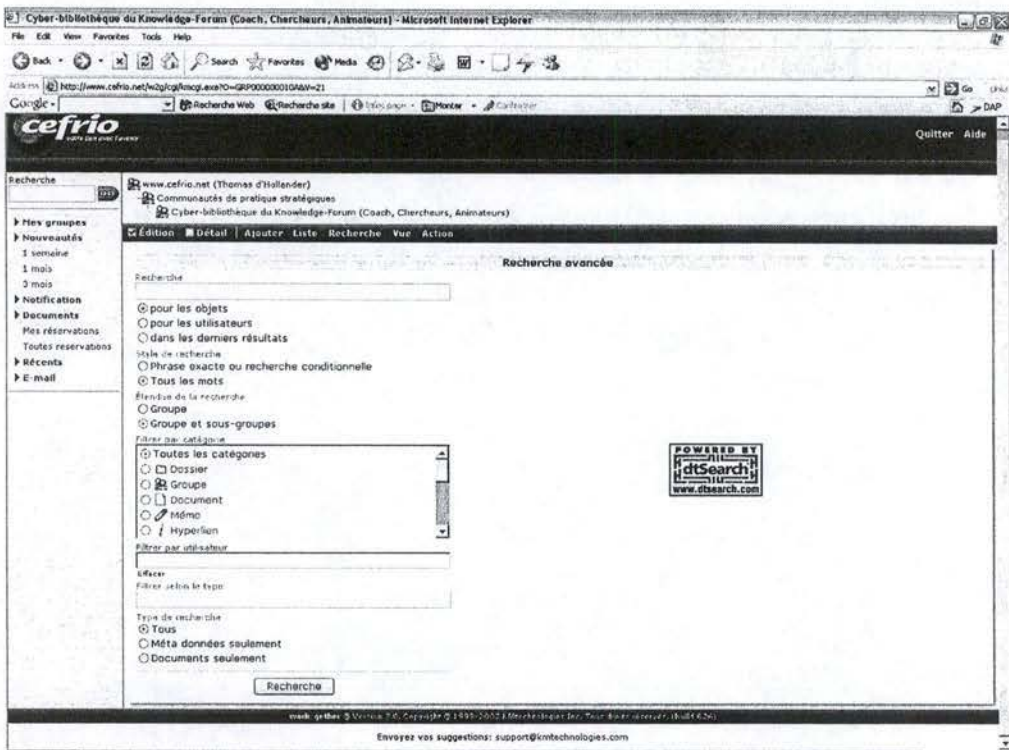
Cyber-bibliothèque du Knowledge-Forum (Coach, Chercheurs, Animateurs) - Microsoft Internet Explorer

File Edit View Favorites Tools Help

Back Search Favorites Media

Address http://www.cefrio.net/w2g/cgi/kmcgi.exe?O=GRP00000001GA&V=21

Go

Google Recherche Web Recherche site Infos page Monter Surligner

DAP

cefrio

Quitter Aide

Recherche

Mes groupes
Nouveautés
1 semaine
1 mois
3 mois
Notification
Documents
Mes réservations
Toutes reservations
Récents
E-mail

www.cefrio.net (Thomas d'Hollander)
Communautés de pratique stratégiques
Cyber-bibliothèque du Knowledge-Forum (Coach, Chercheurs, Animateurs)

Édition Détail | Ajouter Liste Recherche Vue Action

Recherche avancée

Recherche

pour les objets
pour les utilisateurs
dans les derniers résultats

Style de recherche
Phrase exacte ou recherche conditionnelle
Tous les mots

Étendue de la recherche
Groupe
Groupe et sous-groupes

Filtrer par catégorie
Toutes les catégories
Dossier
Groupe
Document
Mémo
Hyperlien

Filtrer par utilisateur

Effacer

Filtrer selon le type

Type de recherche
Tous
Méta données seulement
Documents seulement

Recherche

POWERED BY dtSearch www.dtsearch.com

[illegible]

Envoyez vos suggestions: support@kmtechnologies.com